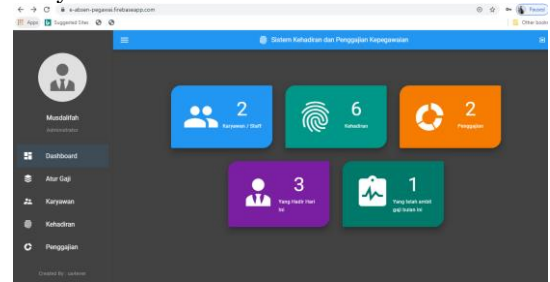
e-absen-pegawai.firebaseapp.com

Apps Suggested Sites

Paused

Other bookm

Sistem Kehadiran dan Penggajian Kepegawaian

Musdalifah

Administrator

Dashboard

Atur Gaji

Karyawan

Kehadiran

Penggajian

Created By : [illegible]

2

Karyawan / Staff

6

Kehadiran

2

Penggajian

3

Yang Hadir Hari Ini

1

Yang telah ambil gaji bulan ini